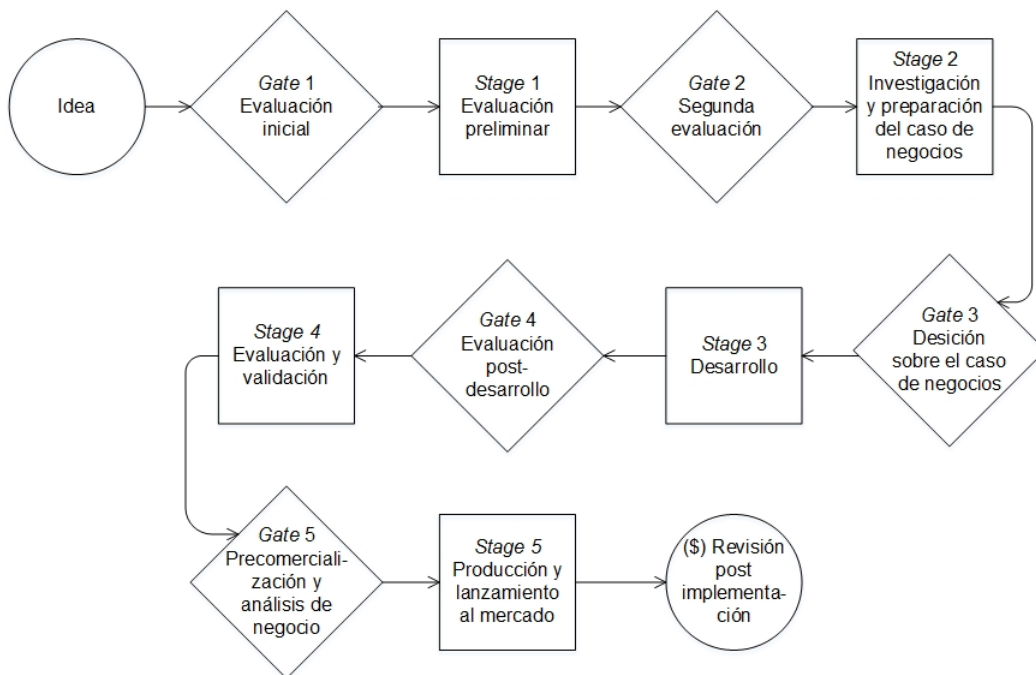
Idea

Gate 1
Evaluación inicial

Stage 1
Evaluación preliminar

Gate 2
Segunda evaluación

Stage 2
Investigación y preparación del caso de negocios

Gate 3
Desición sobre el caso de negocios

Stage 3
Desarrollo

Gate 4
Evaluación post-desarrollo

Stage 4
Evaluación y validación

Gate 5
Precomercialización y análisis de negocio

Stage 5
Producción y lanzamiento al mercado

($) Revisión post implementación